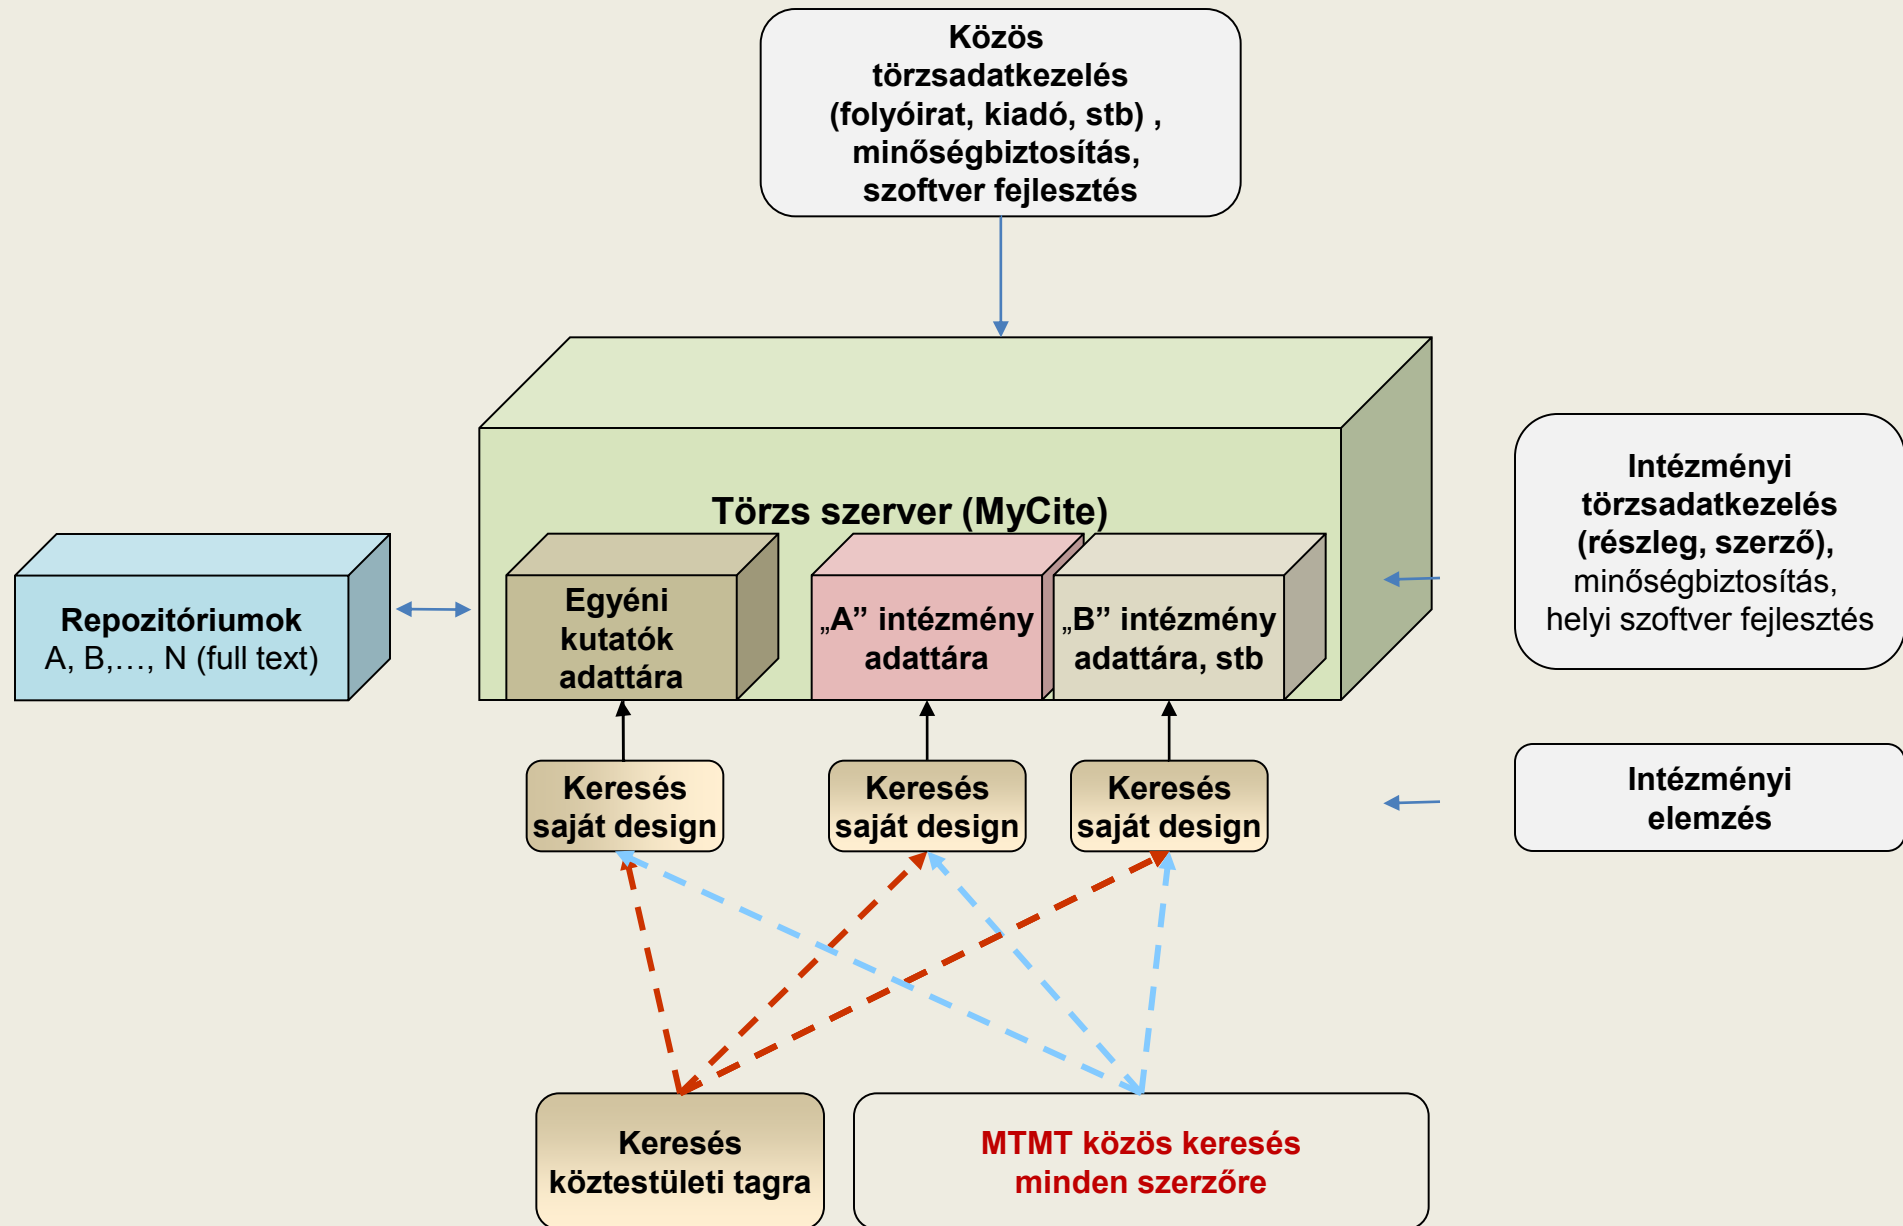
Közös törzsadatkezelés (folyóirat, kiadó, stb) , minőségbiztosítás, szoftver fejlesztés

Törzs szerver (MyCite)

Repozitóriumok
A, B,…, N (full text)

Egyéni kutatók adattára

„A” intézmény adattára

„B” intézmény adattára, stb

Intézményi törzsadatkezelés (részleg, szerző), minőségbiztosítás, helyi szoftver fejlesztés

Keresés saját design

Keresés saját design

Keresés saját design

Intézményi elemzés

Keresés köztestületi tagra

MTMT közös keresés minden szerzőre